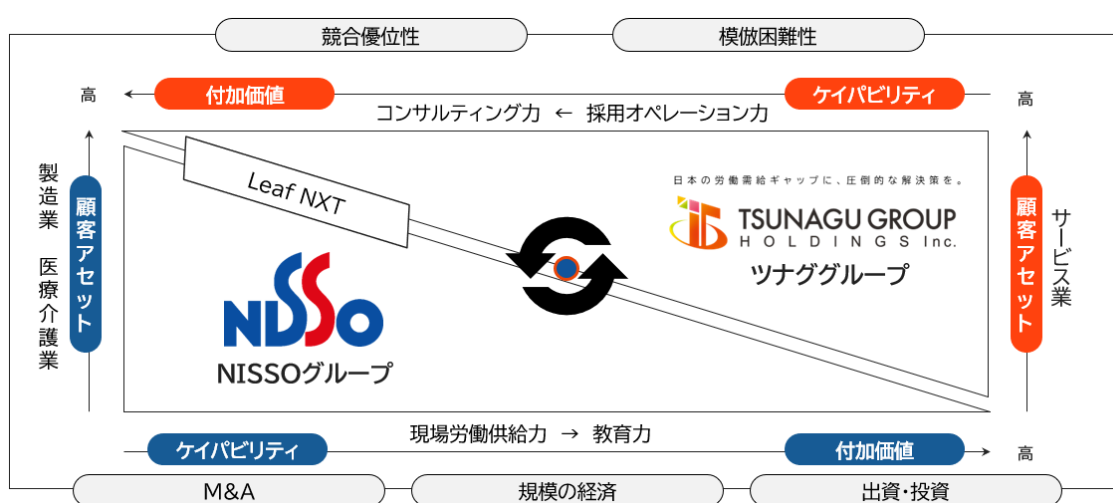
競合優位性

模倣困難性

高

付加価値

コンサルティング力 ← 採用オペレーション力

ケイパビリティ

高

製造業 医療介護業

顧客アセット

Leaf NXT

日本の労働需給ギャップに、圧倒的な解決策を。

TSUNAGU GROUP HOLDINGS Inc.

ツナググループ

NISSO

NISSOグループ

顧客アセット

サービス業

ケイパビリティ

現場労働供給力 → 教育力

付加価値

高

M&A

規模の経済

出資・投資